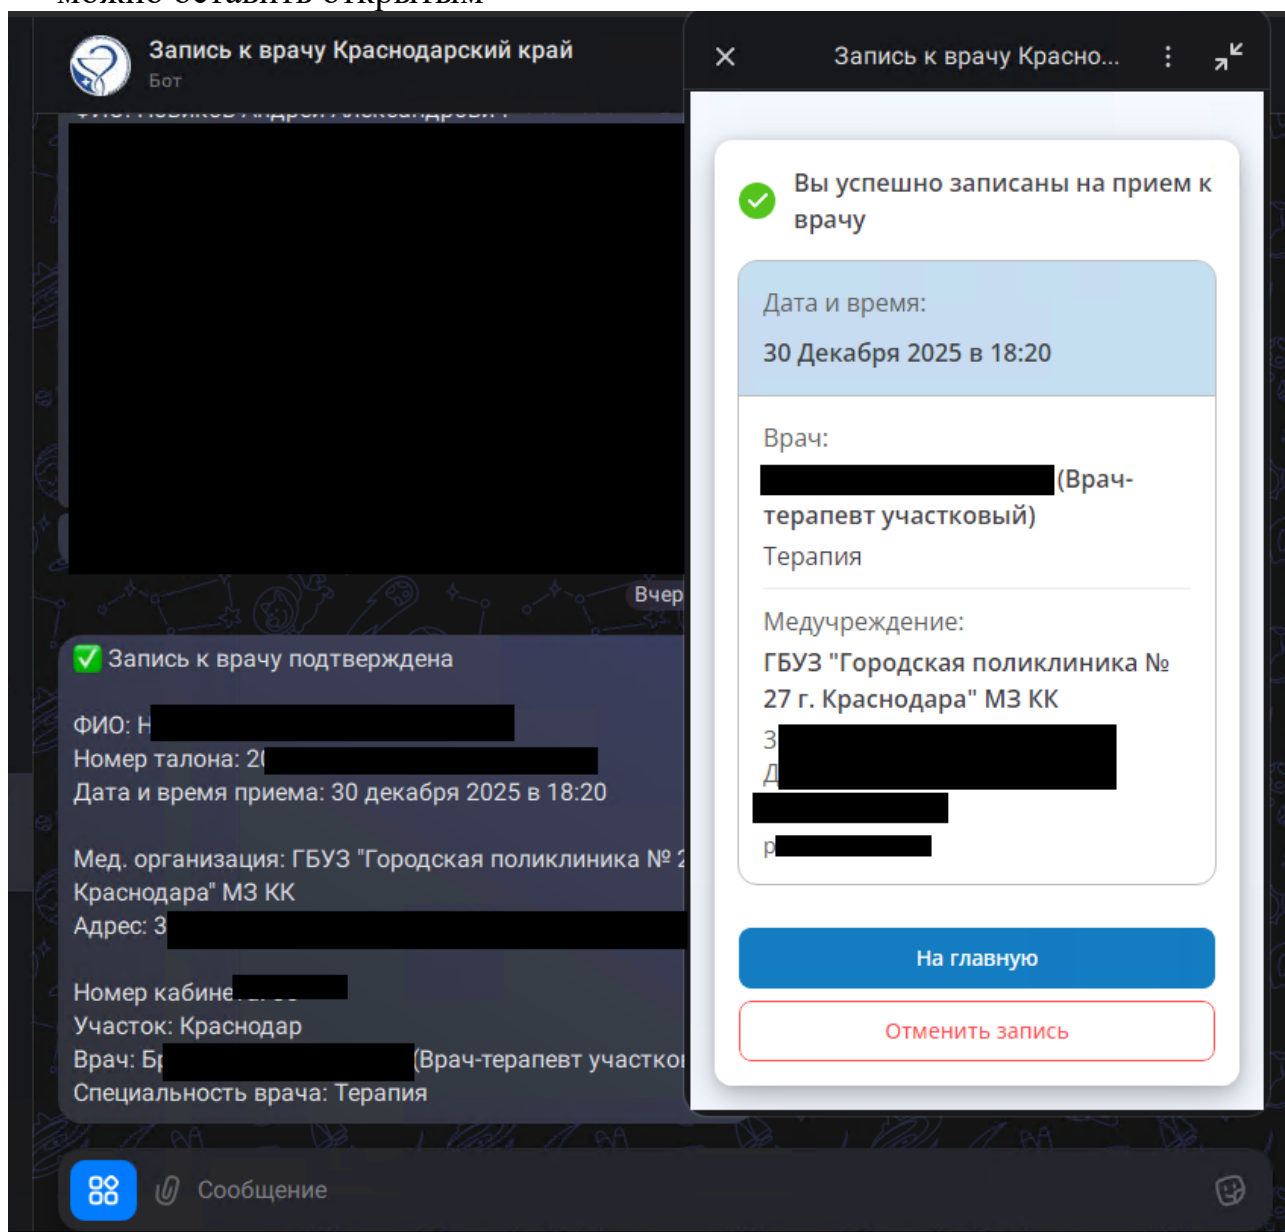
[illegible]

Запись к врачу Краснодарский край
Бот

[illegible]

Вчер

✅ Запись к врачу подтверждена

ФИО: Н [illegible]
Номер талона: 2 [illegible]
Дата и время приема: 30 декабря 2025 в 18:20

Мед. организация: ГБУЗ "Городская поликлиника № 2 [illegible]
Краснодара" МЗ КК
Адрес: 3 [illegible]

Номер кабине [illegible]
Участок: Краснодар
Врач: Б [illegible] (Врач-терапевт участко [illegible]
Специальность врача: Терапия

Сообщение

Запись к врачу Красно...

Вы успешно записаны на прием к врачу

Дата и время:
30 Декабря 2025 в 18:20

Врач:
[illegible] (Врач-терапевт участковый)
Терапия

Медучреждение:
ГБУЗ "Городская поликлиника № 27 г. Краснодара" МЗ КК
З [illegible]
Д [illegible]
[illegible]
р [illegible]

На главную
Отменить запись